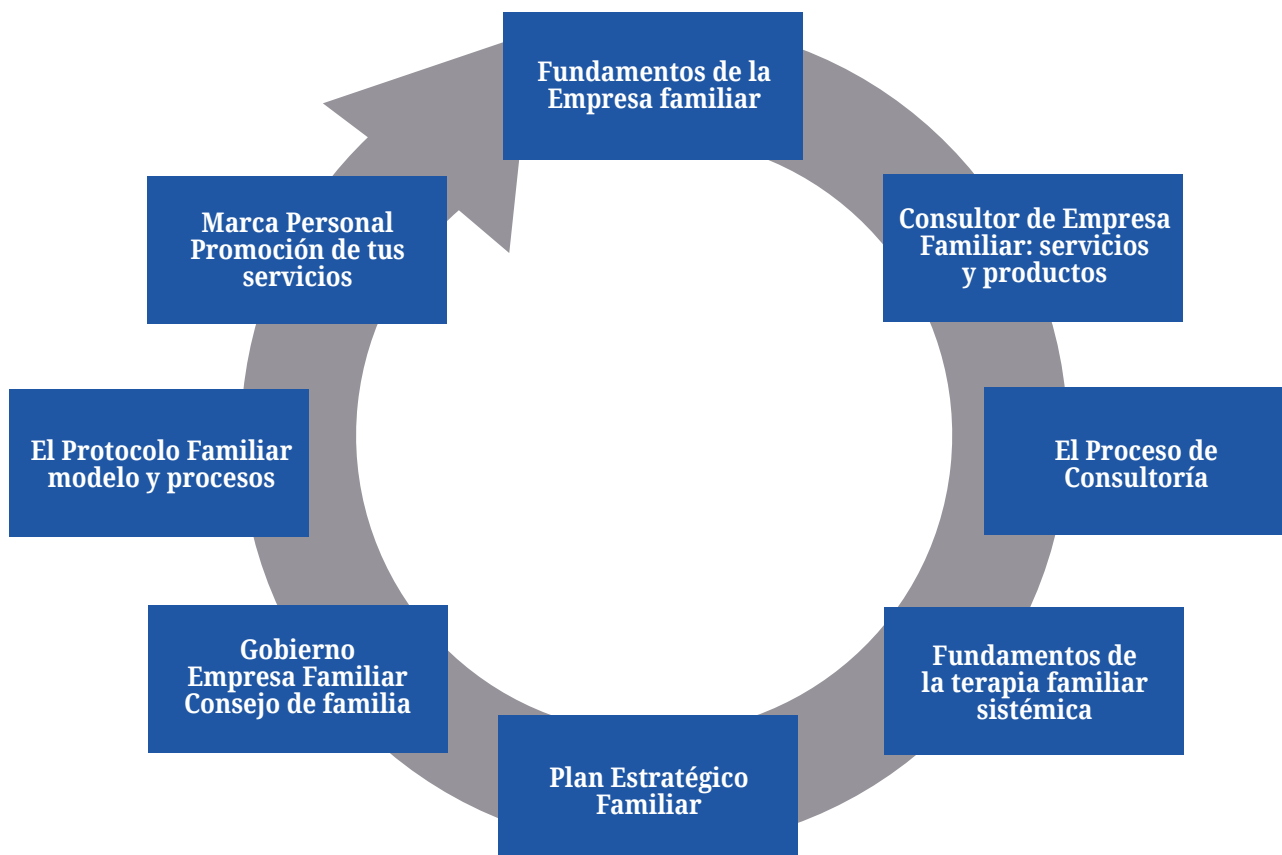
Fundamentos de la Empresa familiar

Consultor de Empresa Familiar: servicios y productos

El Proceso de Consultoría

Fundamentos de la terapia familiar sistémica

Plan Estratégico Familiar

Gobierno Empresa Familiar Consejo de familia

El Protocolo Familiar modelo y procesos

Marca Personal Promoción de tus servicios